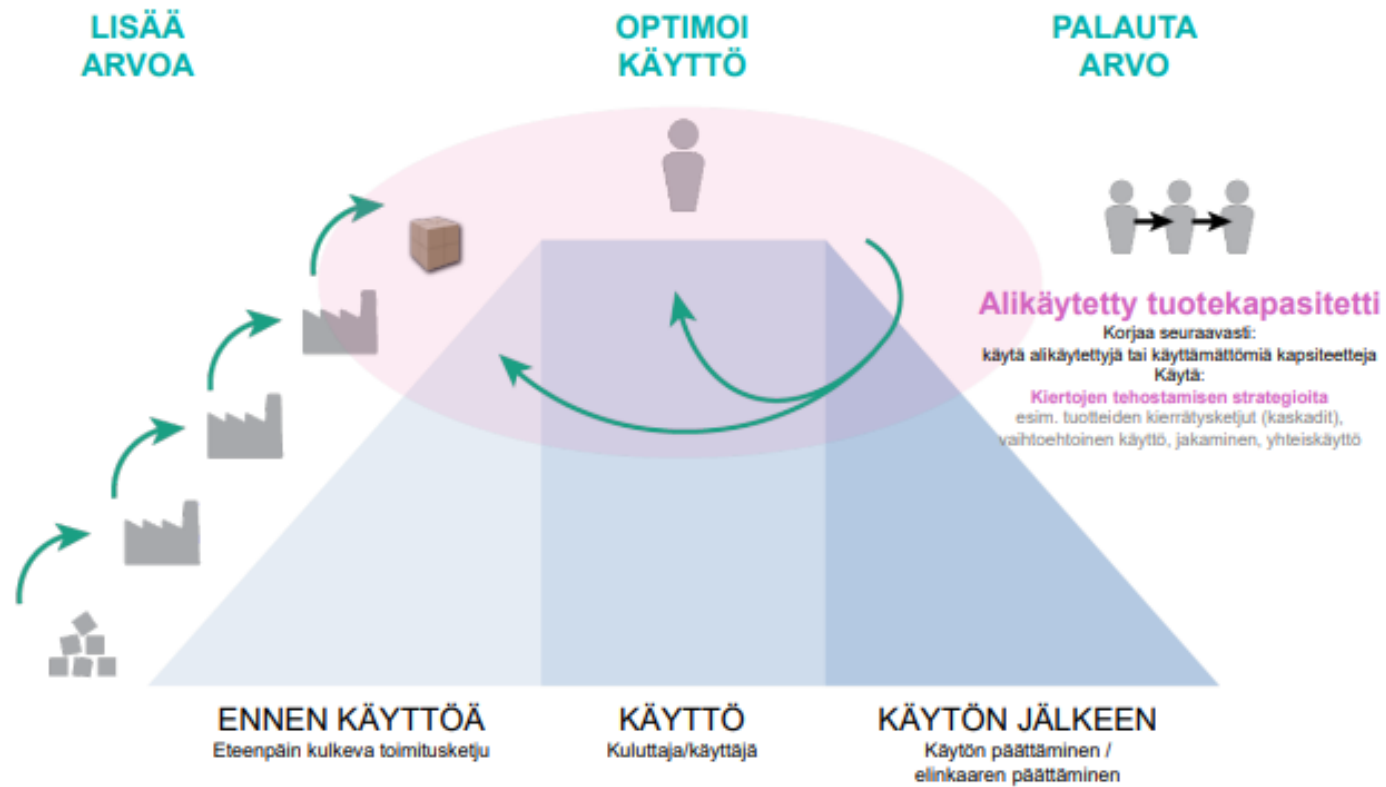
LISÄÄ ARVOA

OPTIMOI KÄYTTÖ

PALAUTA ARVO

Alikäytetty tuotekapasitetti
Korjaa seuraavasti:
käytä alikäytettyjä tai käyttämättömiä kapsiteetteja
Käytä:
Kiertojen tehostamisen strategioita
esim. tuotteiden kierrätysketjut (kaskadit), vaihtoehtoinen käyttö, jakaminen, yhteiskäyttö

ENNEN KÄYTTÖÄ
Eteenpäin kulkeva toimitusketju

KÄYTTÖ
Kuluttaja/käyttäjä

KÄYTÖN JÄLKEEN
Käytön päättäminen / elinkaaren päättäminen